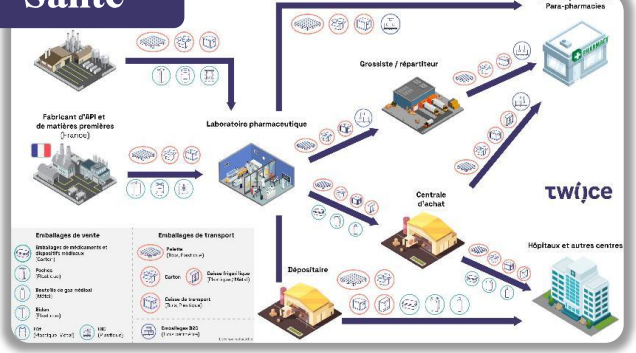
Santé

Para-pharmacies

Grossiste / répartiteur

Fabricant d'API et de matières premières (France)

Laboratoire pharmaceutique

Centrale d'achat

TW(i)CE

Hôpitaux et autres centres

Dépositaire

Emballages de vente

Emballages de médicaments et dispositifs médicaux (Carton)

Poches (Plastique)

Bouteille de gaz médical (Métal)

Bidon (Plastique)

Fût (Plastique / Métal)

IBC (Plastique)

Emballages de transport

Palette (Bois, Plastique)

Carton

Caisse frigorifique (Plastique / Métal)

Caisse de transport (Bois, Plastique)

Emballages B2C (Liste printanière)

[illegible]